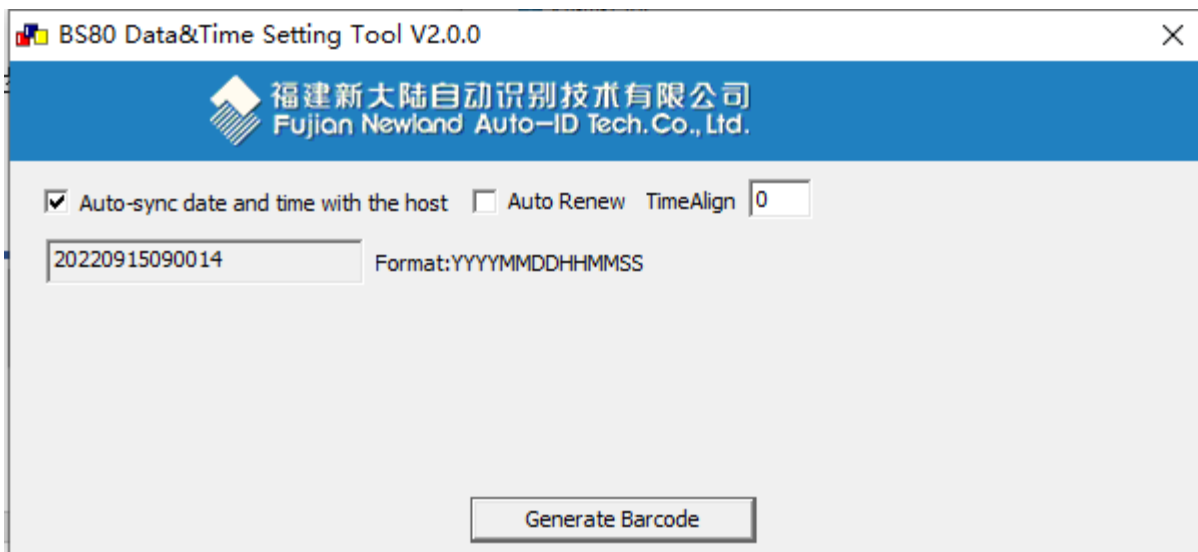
BS80 Data&Time Setting Tool V2.0.0

福建新大陆自动识别技术有限公司
Fujian Newland Auto-ID Tech.Co.,Ltd.

☑ Auto-sync date and time with the host ☐ Auto Renew TimeAlign 0

20220915090014 Format:YYYYMMDDHHMMSS

Generate Barcode